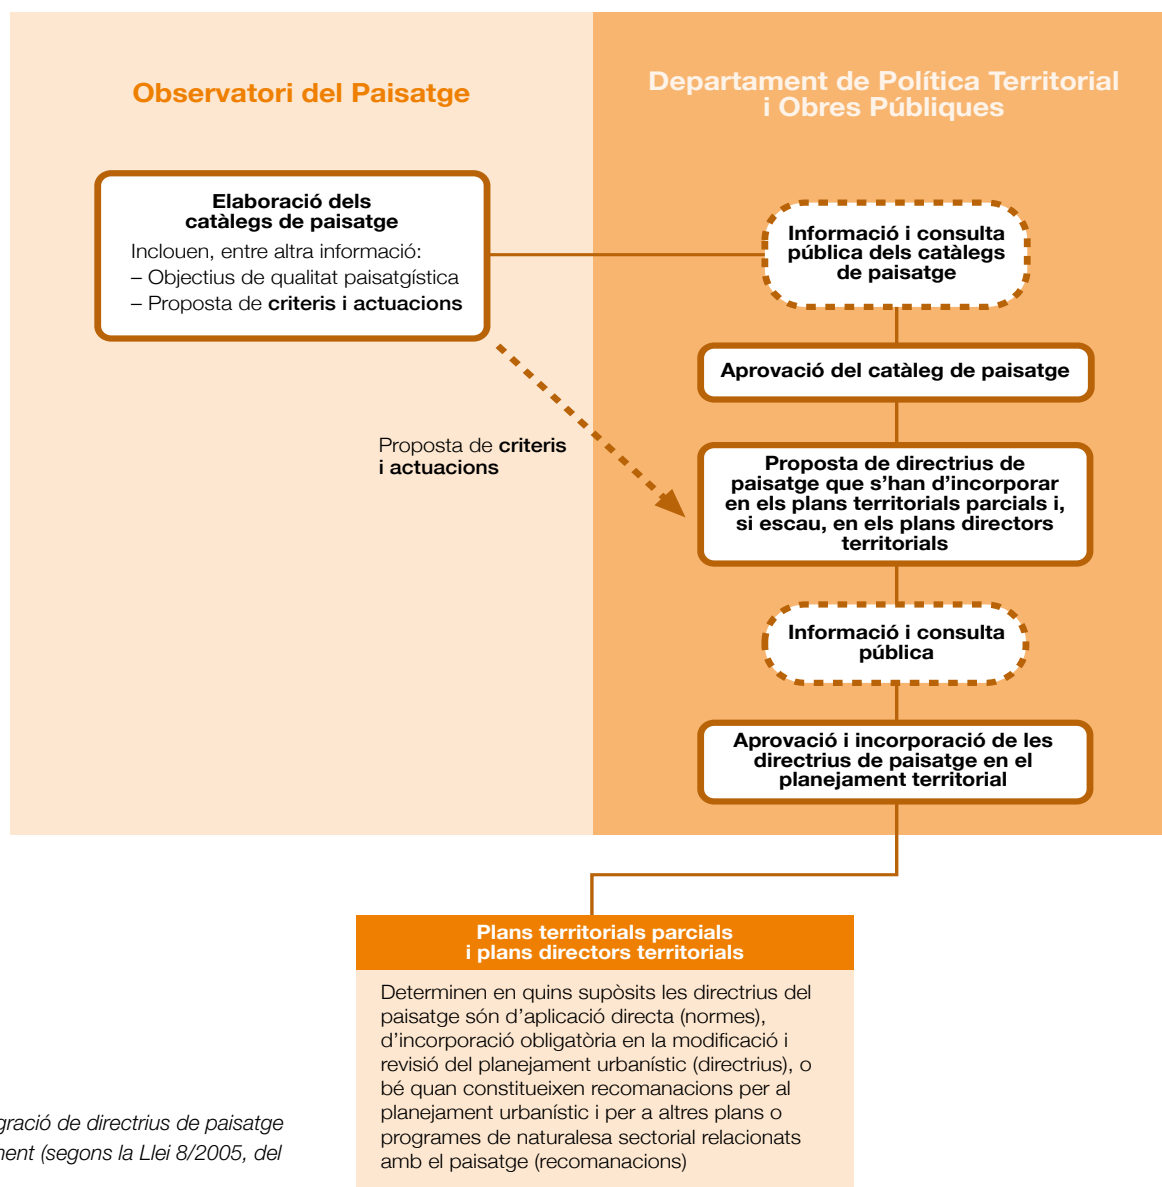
Observatori del Paisatge

Departament de Política Territorial i Obres Públiques

Elaboració dels catàlegs de paisatge
Inclouen, entre altra informació:
– Objectius de qualitat paisatgística
– Proposta de **criteris i actuacions**

Informació i consulta pública dels catàlegs de paisatge

Aprovació del catàleg de paisatge

Proposta de **criteris i actuacions**

Proposta de directrius de paisatge que s'han d'incorporar en els plans territorials parcials i, si escau, en els plans directors territorials

Informació i consulta pública

Aprovació i incorporació de les directrius de paisatge en el planejament territorial

Plans territorials parcials i plans directors territorials

Determinen en quins supòsits les directrius del paisatge són d'aplicació directa (normes), d'incorporació obligatòria en la modificació i revisió del planejament urbanístic (directrius), o bé quan constitueixen recomanacions per al planejament urbanístic i per a altres plans o programes de naturalesa sectorial relacionats amb el paisatge (recomanacions)

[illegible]gració de directrius de paisatge
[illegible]ment (segons la Llei 8/2005, del